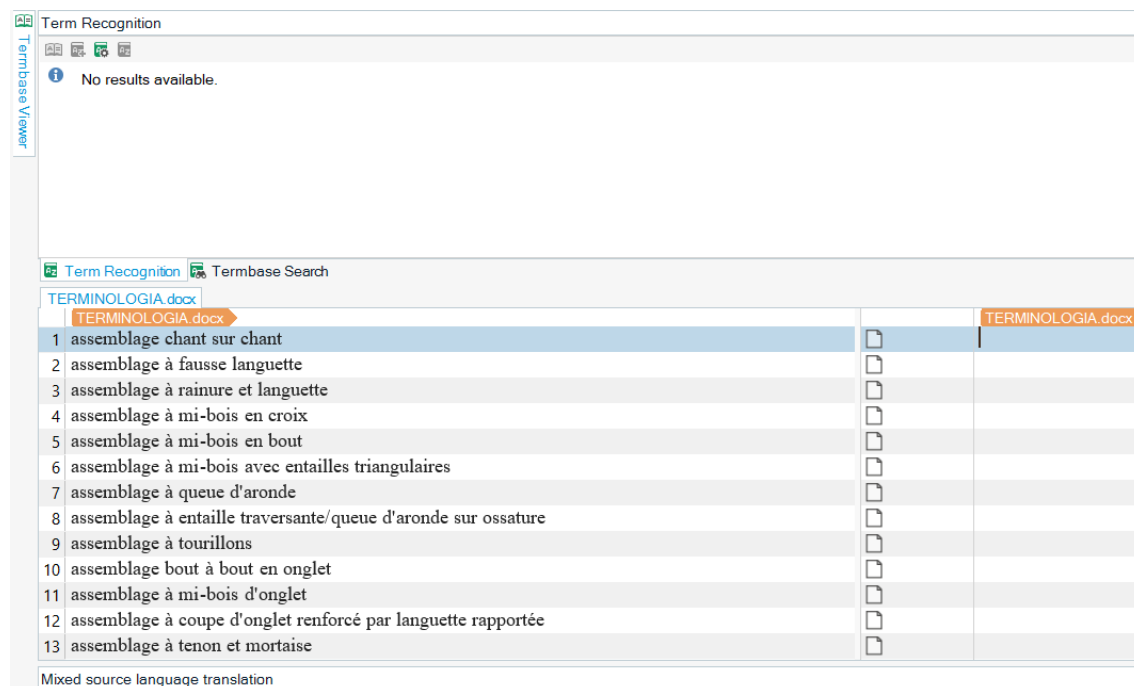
Termbase Viewer

Term Recognition

No results available.

Term Recognition Termbase Search

TERMINOLOGIA.docx

TERMINOLOGIA.docx

TERMINOLOGIA.docx

1 assemblage chant sur chant
2 assemblage à fausse languette
3 assemblage à rainure et languette
4 assemblage à mi-bois en croix
5 assemblage à mi-bois en bout
6 assemblage à mi-bois avec entailles triangulaires
7 assemblage à queue d'aronde
8 assemblage à entaille traversante/queue d'aronde sur ossature
9 assemblage à tourillons
10 assemblage bout à bout en onglet
11 assemblage à mi-bois d'onglet
12 assemblage à coupe d'onglet renforcé par languette rapportée
13 assemblage à tenon et mortaise

Mixed source language translation